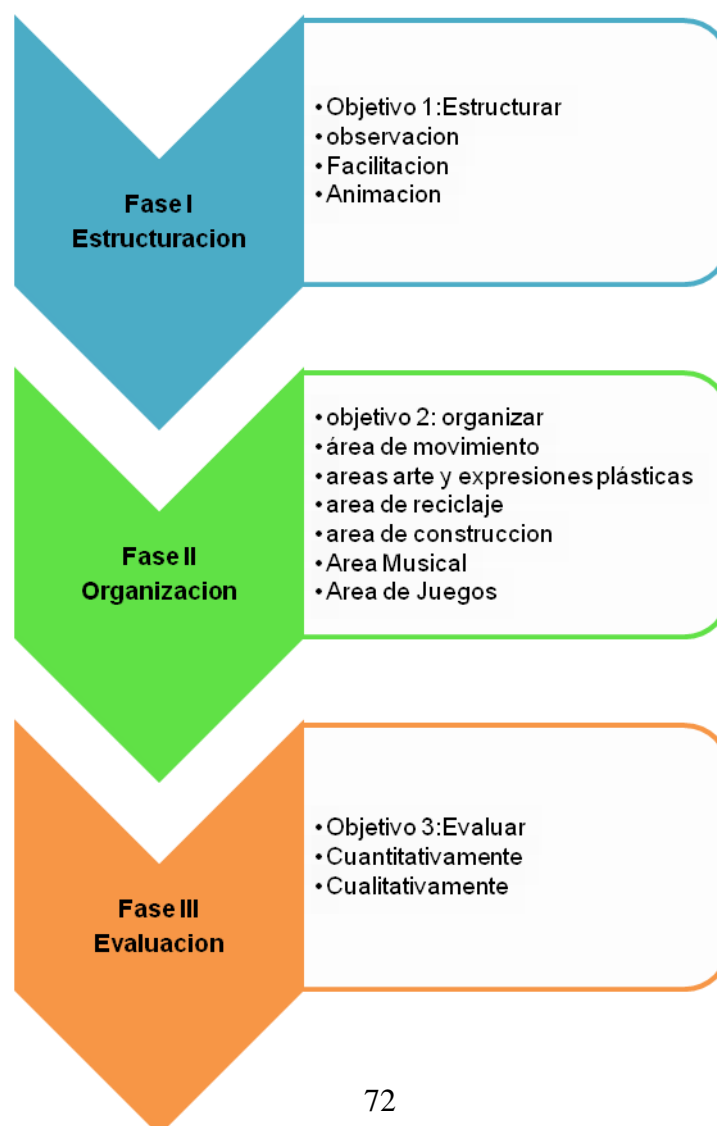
Fase I
Estructuracion

• Objetivo 1:Estructurar
• observacion
• Facilitacion
• Animacion

Fase II
Organizacion

• objetivo 2: organizar
• área de movimiento
• areas arte y expresiones plásticas
• area de reciclaje
• area de construccion
• Area Musical
• Area de Juegos

Fase III
Evaluacion

• Objetivo 3:Evaluar
• Cuantitativamente
• Cualitativamente

72